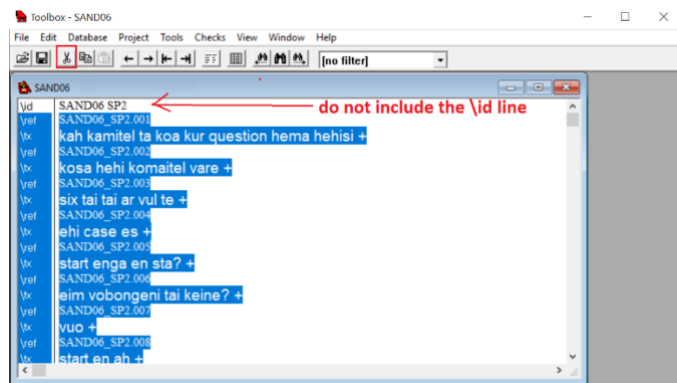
Toolbox - SAND06

File Edit Database Project Tools Checks View Window Help

[no filter]

SAND06

\id SAND06 SP2
do not include the \id line
\ref SAND06_SP2.001
\tx kah kamitel ta koa kur question hema hehisi +
\ref SAND06_SP2.002
\tx kosa hehi komaitel vare +
\ref SAND06_SP2.003
\tx six tai tai ar vul te +
\ref SAND06_SP2.004
\tx ehi case es +
\ref SAND06_SP2.005
\tx start enga en sta? +
\ref SAND06_SP2.006
\tx eim vobongeni tai keine? +
\ref SAND06_SP2.007
\tx vuo +
\ref SAND06_SP2.008
\tx start en ah +